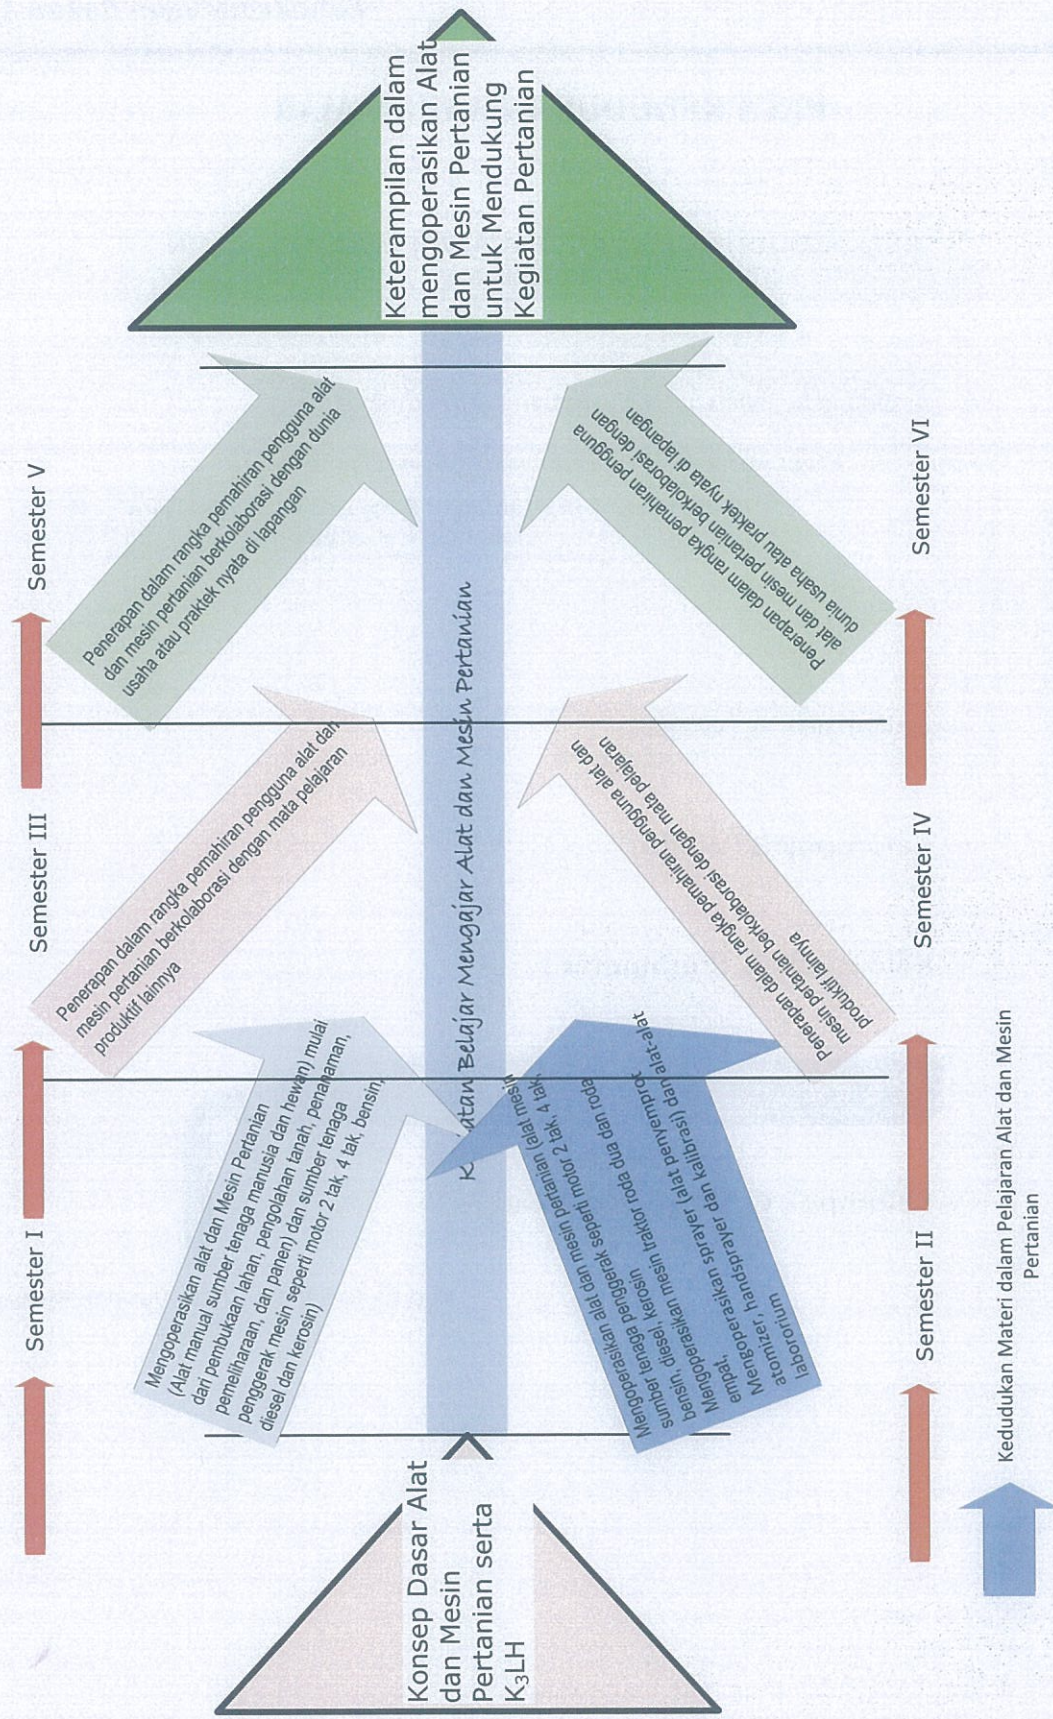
Keterampilan dalam mengoperasikan Alat dan Mesin Pertanian untuk Mendukung Kegiatan Pertanian

Semester V

Penerapan dalam rangka pemahiran pengguna alat dan mesin pertanian berkolaborasi dengan dunia usaha atau praktek nyata di lapangan

Semester VI

Penerapan dalam rangka pemahiran pengguna alat dan mesin pertanian berkolaborasi dengan dunia usaha atau praktek nyata di lapangan

Semester III

Penerapan dalam rangka pemahiran pengguna alat dan mesin pertanian berkolaborasi dengan mata pelajaran produktif lainnya

Semester IV

Penerapan dalam rangka pemahiran pengguna alat dan mesin pertanian berkolaborasi dengan mata pelajaran produktif lainnya

Kegiatan Belajar Mengajar Alat dan Mesin Pertanian

Semester I

Mengoperasikan alat dan Mesin Pertanian (Alat manual sumber tenaga manusia dan hewan) mulai dari pembukaan lahan, pengolahan tanah, penanaman, pemeliharaan, dan panen) dan sumber tenaga penggerak mesin seperti motor 2 tak, 4 tak, bensin, diesel dan kerosin)

Semester II

Mengoperasikan alat dan mesin pertanian (alat mesin sumber tenaga penggerak seperti motor 2 tak, 4 tak, bensin, diesel, kerosin mesin traktor roda dua dan roda empat, Mengoperasikan sprayer (alat penyemprot mengoperasikan sprayer dan kalibrasi) dan alat-alat atomizer, handsprayer labororium

Konsep Dasar Alat dan Mesin Pertanian serta K$_3$LH

Kedudukan Materi dalam Pelajaran Alat dan Mesin Pertanian